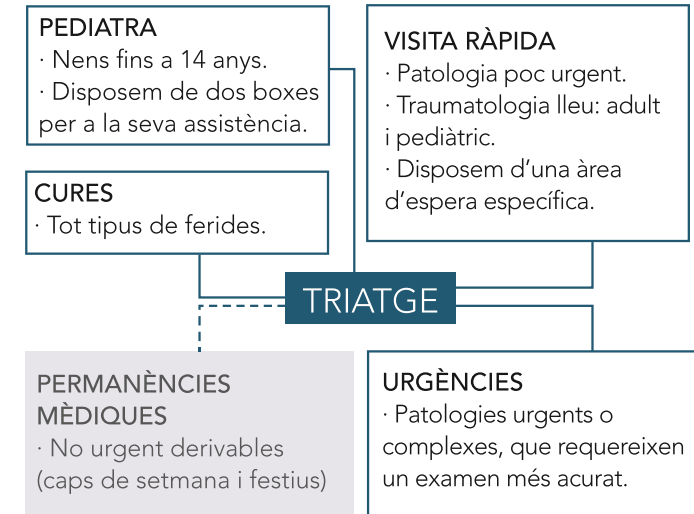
PEDIATRA
· Nens fins a 14 anys.
· Disposem de dos boxes per a la seva assistència.

VISITA RÀPIDA
· Patologia poc urgent.
· Traumatologia lleu: adult i pediàtric.
· Disposem d'una àrea d'espera específica.

CURES
· Tot tipus de ferides.

TRIATGE

PERMANÈNCIES MÈDIQUES
· No urgent derivables (caps de setmana i festius)

URGÈNCIES
· Patologies urgents o complexes, que requereixen un examen més acurat.